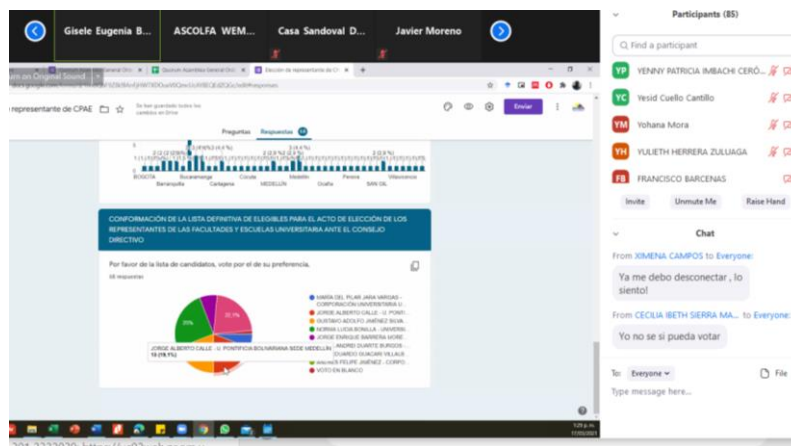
Gisele Eugenia B...

ASCOLFA WEM...

Casa Sandoval D...

Javier Moreno

Participants (85)

Find a participant

YP YENNY PATRICIA IMBACHI CERÓ...

YC Yesid Cuello Cantillo

YM Yohana Mora

YH YULIETH HERRERA ZULUAGA

FB FRANCISCO BARCENAS

Invite

Unmute Me

Raise Hand

Chat

From XIMENA CAMPOS to Everyone:

Ya me debo desconectar , lo siento!

From CECILIA IBETH SIERRA MA... to Everyone:

Yo no se si pueda votar

To: Everyone

File

Type message here...

on Original Sound

Elección de representante de CPAE

representante de CPAE

Enviar

Preguntas

Respuestas

BOGOTA Barranquilla Bucaramanga Cartagena Cúcuta MEDELLIN Medellín Ocaña Pereira SAN GIL Villavicencio

CONFORMACIÓN DE LA LISTA DEFINITIVA DE ELEGIBLES PARA EL ACTO DE ELECCIÓN DE LOS REPRESENTANTES DE LAS FACULTADES Y ESCUELAS UNIVERSITARIA ANTE EL CONSEJO DIRECTIVO

Por favor de la lista de candidatos, vote por el de su preferencia.

68 respuestas

25%

30,1%

JORGE ALBERTO CALLE - U. PONTIFICIA BOLIVARIANA SEDE MEDELLÍN
13 (19,1%)

MARÍA DEL PILAR JARA VARGAS - CORPORACIÓN UNIVERSITARIA U...

JORGE ALBERTO CALLE - U. PONTI...

GUSTAVO ADOLFO JIMÉNEZ SILVA...

NORMA LUCIA BONILLA - UNIVERSI...

JORGE ENRIQUE BARRERA MORE...

ANDRÉS DUARTE BURGOS

EDUARDO GUACARI VILLALB...

SAMUEL FELIPE JIMÉNEZ - CORPO...

VOTO EN BLANCO